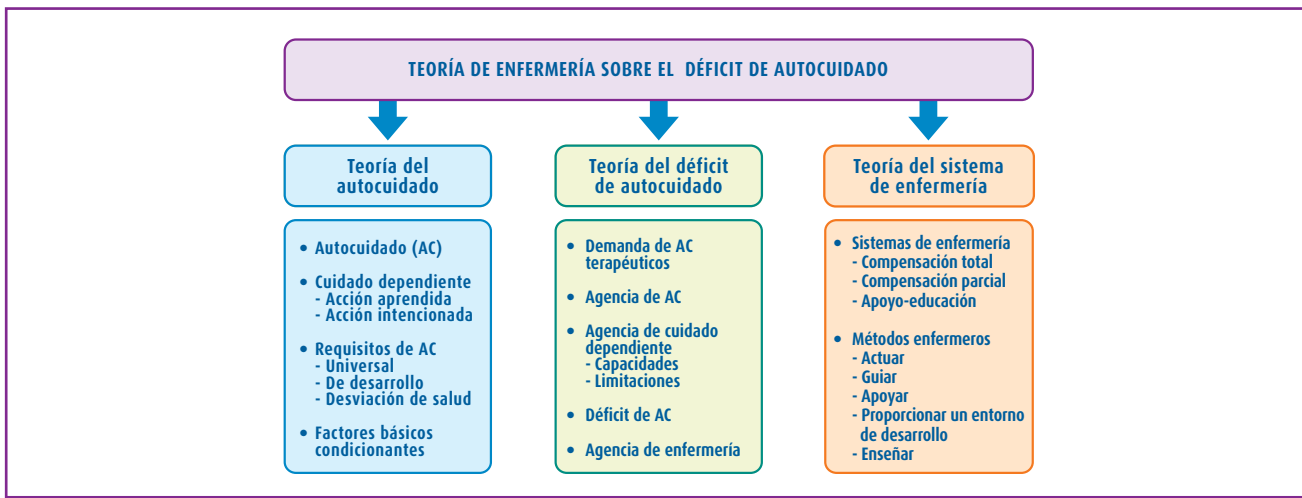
TEORÍA DE ENFERMERÍA SOBRE EL DÉFICIT DE AUTOCUIDADO

Teoría del autocuidado

- Autocuidado (AC)
- Cuidado dependiente
 - Acción aprendida
 - Acción intencionada
- Requisitos de AC
 - Universal
 - De desarrollo
 - Desviación de salud
- Factores básicos condicionantes

Teoría del déficit de autocuidado

- Demanda de AC terapéuticos
- Agencia de AC
- Agencia de cuidado dependiente
 - Capacidades
 - Limitaciones
- Déficit de AC
- Agencia de enfermería

Teoría del sistema de enfermería

- Sistemas de enfermería
 - Compensación total
 - Compensación parcial
 - Apoyo-educación
- Métodos enfermeros
 - Actuar
 - Guiar
 - Apoyar
 - Proporcionar un entorno de desarrollo
 - Enseñar